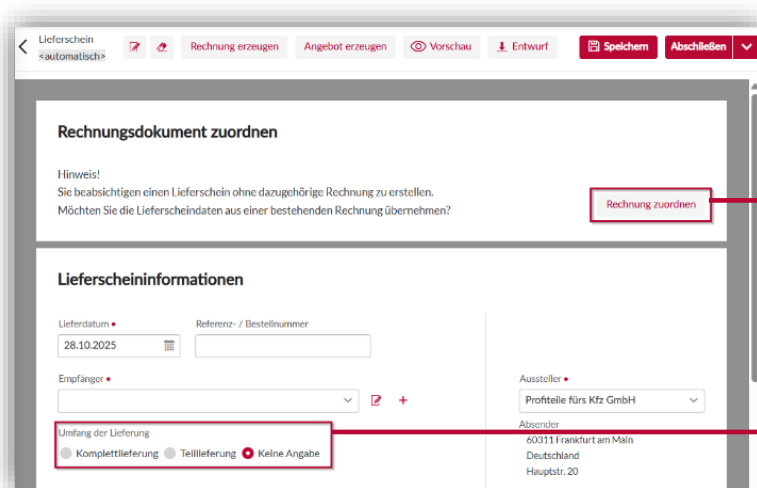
Lieferschein
<automatisch>

Rechnung erzeugen
Angebot erzeugen
Vorschau
Entwurf
Speichern
Abschließen

Rechnungsdokument zuordnen

Hinweis!
Sie beabsichtigen einen Lieferschein ohne dazugehörige Rechnung zu erstellen.
Möchten Sie die Lieferscheindaten aus einer bestehenden Rechnung übernehmen?

Rechnung zuordnen

Lieferscheininformationen

Lieferdatum •
28.10.2025

Referenz- / Bestellnummer

Empfänger •

Aussteller •
Profiteile fürs Kfz GmbH

Absender
60311 Frankfurt am Main
Deutschland
Hauptstr. 20

Umfang der Lieferung
Komplettlieferung
Teillieferung
Keine Angabe